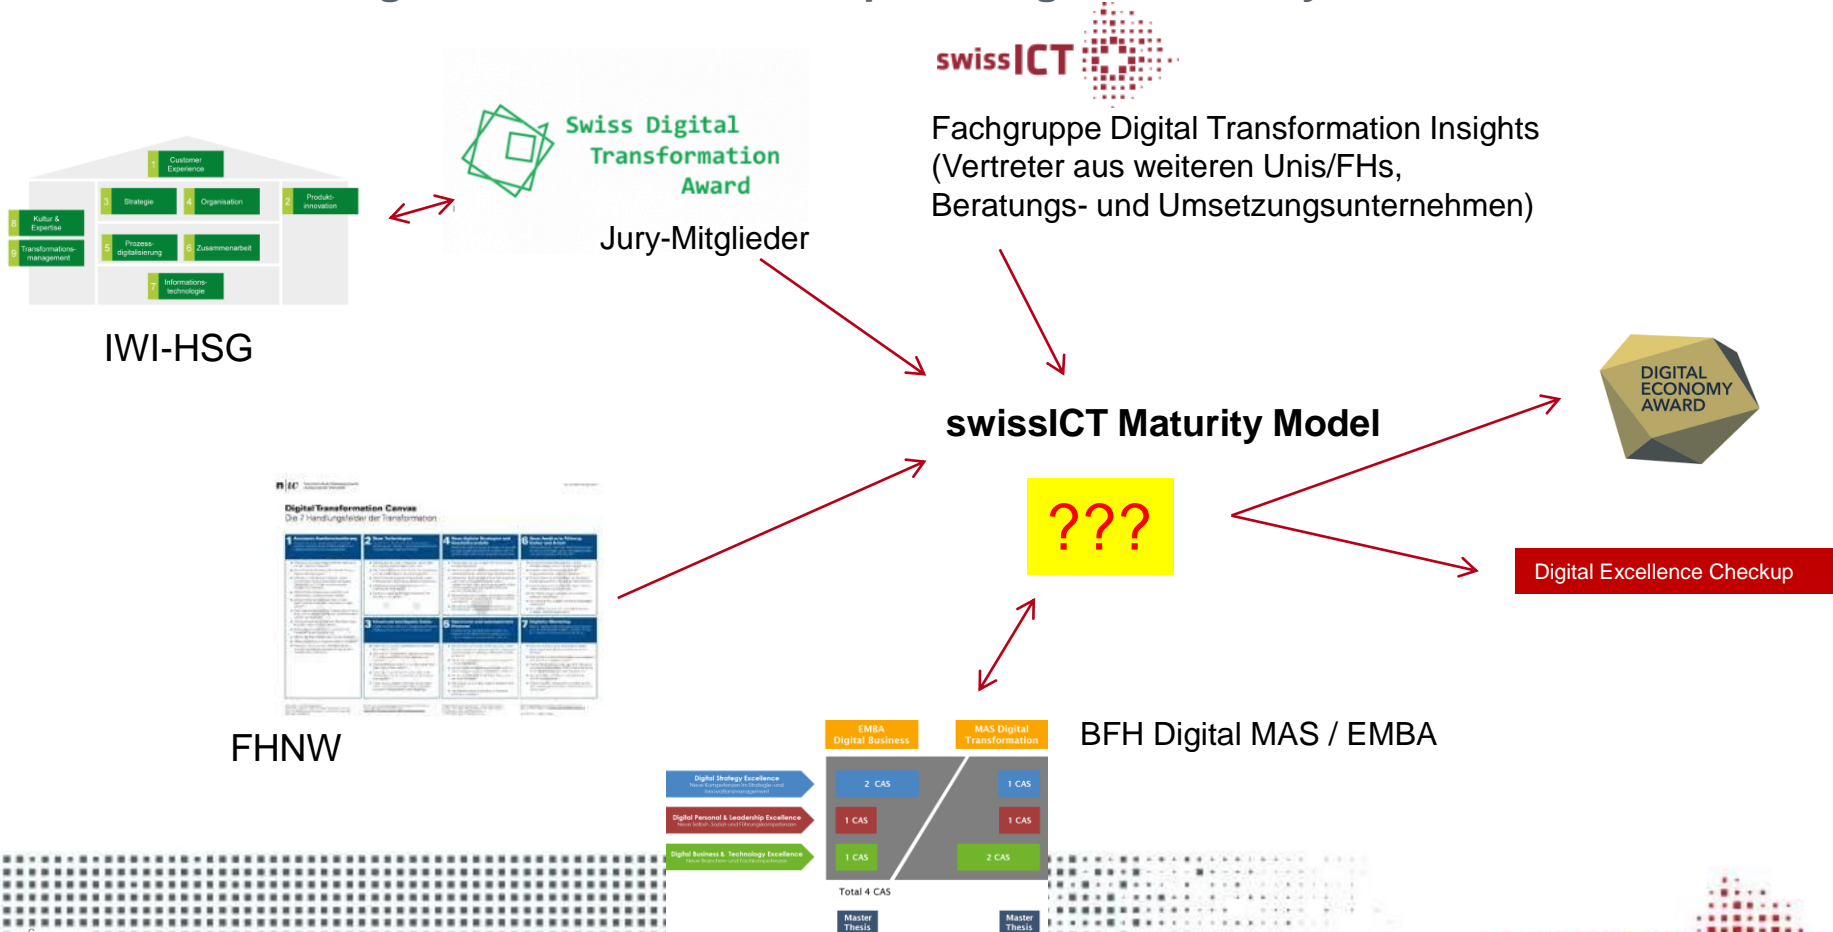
swissICT

Fachgruppe Digital Transformation Insights (Vertreter aus weiteren Unis/FHs, Beratungs- und Umsetzungsunternehmen)

Swiss Digital Transformation Award

Jury-Mitglieder

1 Customer Experience

3 Strategie

4 Organisation

2 Produkt-innovation

8 Kultur & Expertise

9 Transformations-management

5 Prozess-digitalisierung

6 Zusammenarbeit

7 Informations-technologie

IWI-HSG

swissICT Maturity Model

???

DIGITAL ECONOMY AWARD

Digital Excellence Checkup

Digital Transformation Canvas
Die 7 Handlungsfelder der Transformation

FHNW

EMBA Digital Business

MAS Digital Transformation

BFH Digital MAS / EMBA

Digital Strategy Excellence

Digital Personal & Leadership Excellence

Digital Business & Technology Excellence

2 CAS

1 CAS

1 CAS

1 CAS

1 CAS

2 CAS

Total 4 CAS

Master Thesis

Master Thesis